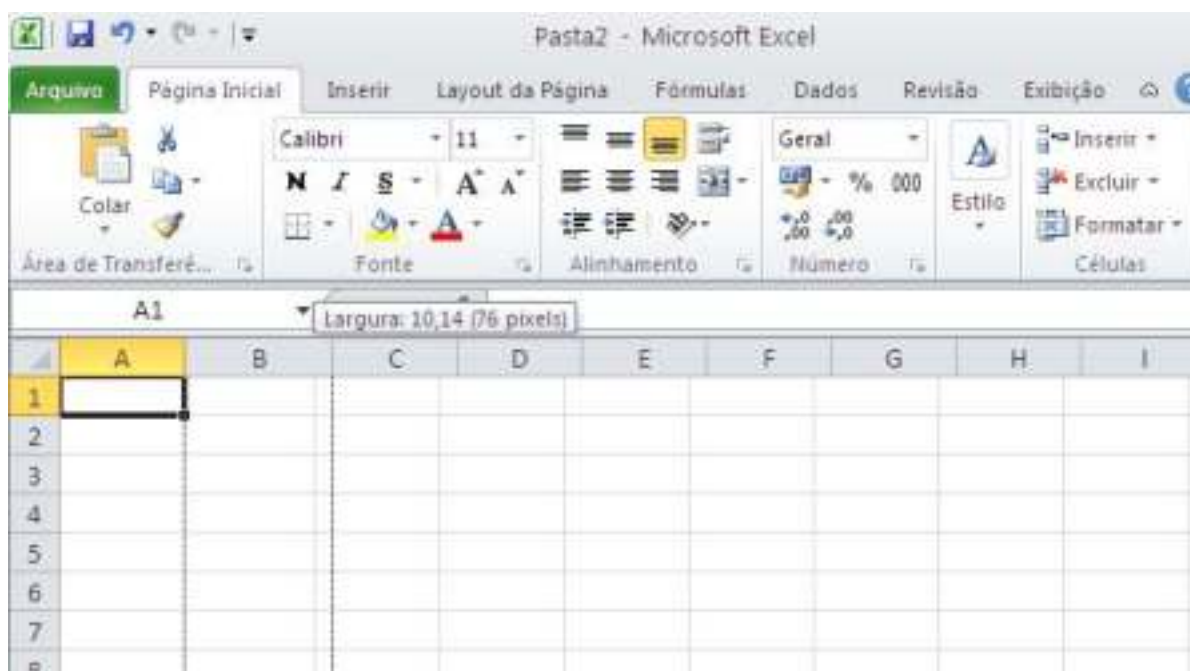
Pasta2 - Microsoft Excel

Arquivo Página Inicial Inserir Layout da Página Fórmulas Dados Revisão Exibição

Colar
Área de Transferê...

Calibri 11
N I S
Fonte

Alinhamento

Geral
% 000
Número

Estilo

Inserir
Excluir
Formatar
Células

A1
Largura: 10,14 (76 pixels)

| | A | B | C | D | E | F | G | H | I |
|---|---|---|---|---|---|---|---|---|---|
| 1 | | | | | | | | | |
| 2 | | | | | | | | | |
| 3 | | | | | | | | | |
| 4 | | | | | | | | | |
| 5 | | | | | | | | | |
| 6 | | | | | | | | | |
| 7 | | | | | | | | | |
| 8 | | | | | | | | | |